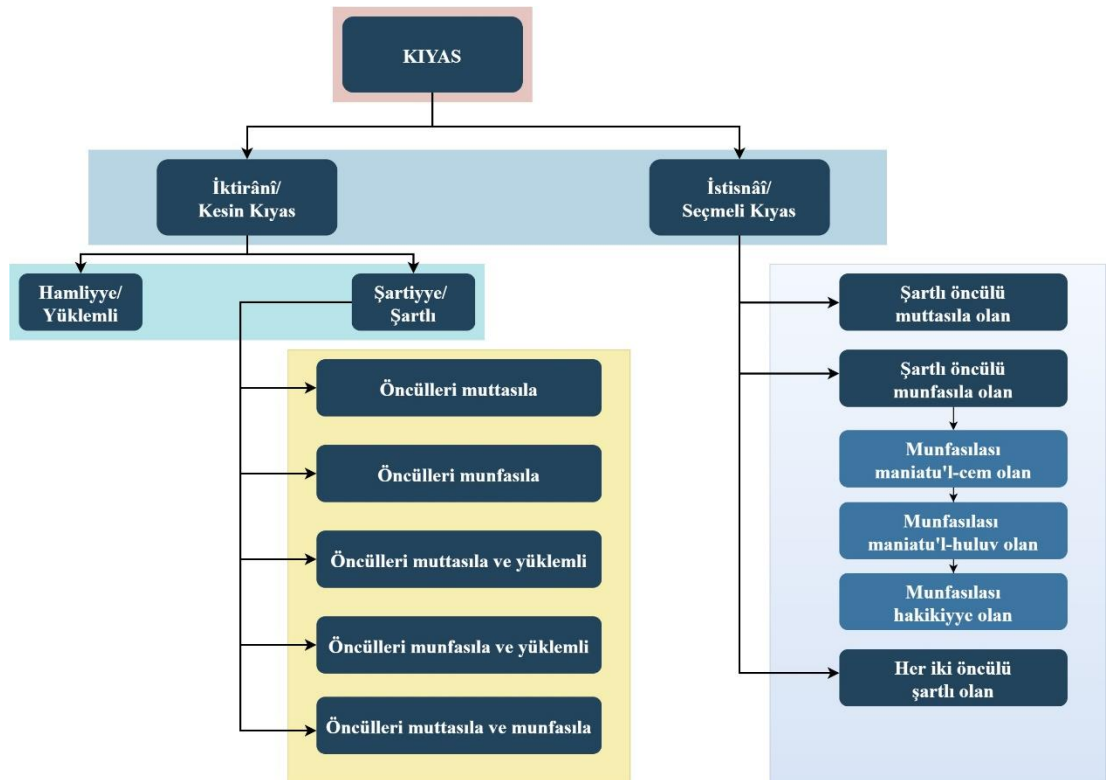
KIYAS

İktirânî/ Kesin Kıyas

İstisnâî/ Seçmeli Kıyas

Hamliyye/ Yüklemli

Şartiyye/ Şartlı

Öncülleri muttasıla

Öncülleri munfasıla

Öncülleri muttasıla ve yüklemli

Öncülleri munfasıla ve yüklemli

Öncülleri muttasıla ve munfasıla

Şartlı öncülü muttasıla olan

Şartlı öncülü munfasıla olan

Munfasılası maniatu'l-cem olan

Munfasılası maniatu'l-huluv olan

Munfasılası hakikiyye olan

Her iki öncülü şartlı olan